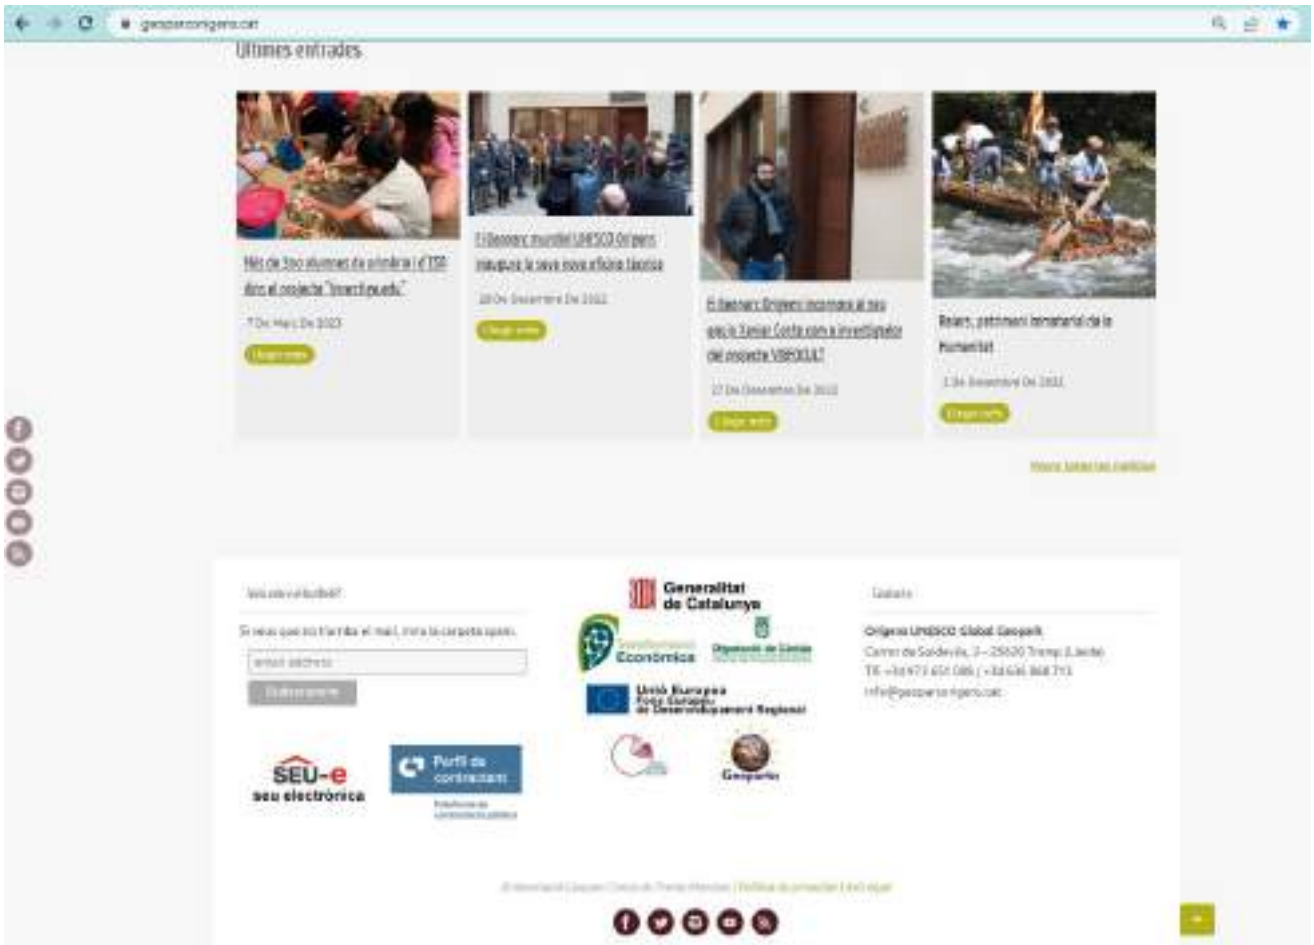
geoparcorigens.cat

Últimes entrades

Més de 300 alumnes de primària i d'ESO dins el projecte "Investiguem"

7 De Març De 2023

Llegir més

El Geoparc mundial UNESCO Orígens inaugura la seva nova oficina tècnica

20 De Desembre De 2022

Llegir més

El Geoparc Orígens incorpora al seu equip Xavier Conte com a investigador del projecte VERDOLAT

12 De Desembre De 2022

Llegir més

Raiers, patrimoni immaterial de la Humanitat

1 De Desembre De 2022

Llegir més

Veure totes les notícies

Vols estar al dia?

Si vols que et fem arribar el mail, mira la carpeta spam.

email address

Subscriu-te

Generalitat de Catalunya

Transformació Econòmica

Diputació de Lleida

Unió Europea
Fons Europeu de Desenvolupament Regional

Geoparks

Contacte

Orígens UNESCO Global Geopark
Carrer de Soldevila, 2 – 25620 Tremp (Lleida)
Tlf. +34 973 650 086 | +34 636 368 713
info@geoparcorigens.cat

SEU-e
seu electrònica

Perfil de contractant

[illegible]